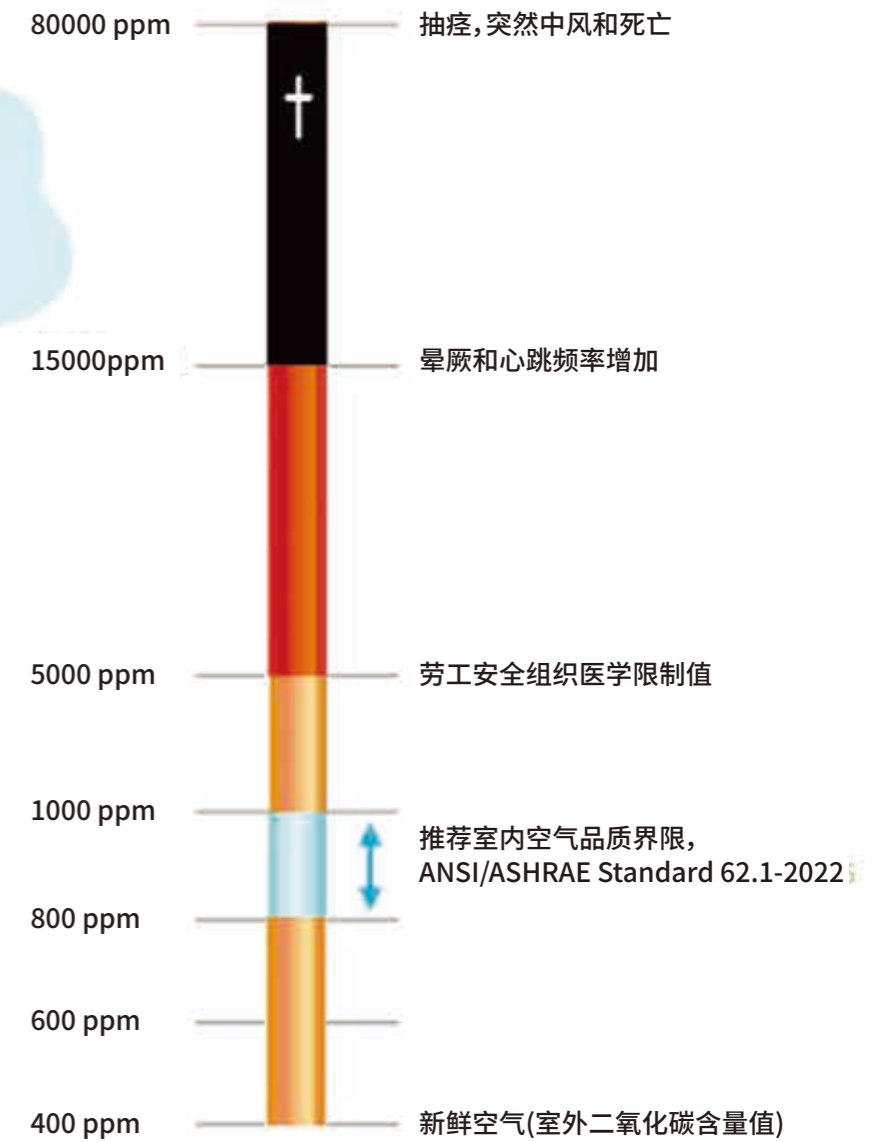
80000 ppm 抽痉,突然中风和死亡

15000ppm 晕厥和心跳频率增加

5000 ppm 劳工安全组织医学限制值

1000 ppm

推荐室内空气品质界限,
ANSI/ASHRAE Standard 62.1-2022

800 ppm

600 ppm

400 ppm 新鲜空气(室外二氧化碳含量值)